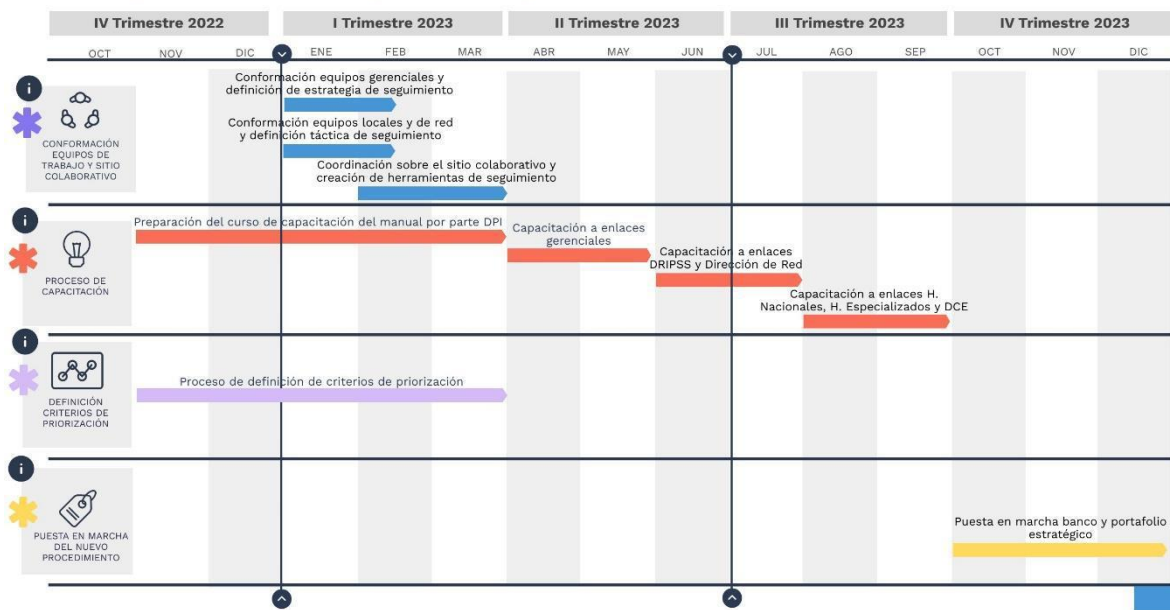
IV Trimestre 2022
I Trimestre 2023
II Trimestre 2023
III Trimestre 2023
IV Trimestre 2023

OCT NOV DIC ENE FEB MAR ABR MAY JUN JUL AGO SEP OCT NOV DIC

CONFORMACIÓN EQUIPOS DE TRABAJO Y SITIO COLABORATIVO

Conformación equipos gerenciales y definición de estrategia de seguimiento

Conformación equipos locales y de red y definición táctica de seguimiento

Coordinación sobre el sitio colaborativo y creación de herramientas de seguimiento

PROCESO DE CAPACITACIÓN

Preparación del curso de capacitación del manual por parte DPI

Capacitación a enlaces gerenciales

Capacitación a enlaces DRIPSS y Dirección de Red

Capacitación a enlaces H. Nacionales, H. Especializados y DCE

DEFINICIÓN CRITERIOS DE PRIORIZACIÓN

Proceso de definición de criterios de priorización

PUESTA EN MARCHA DEL NUEVO PROCEDIMIENTO

Puesta en marcha banco y portafolio estratégico